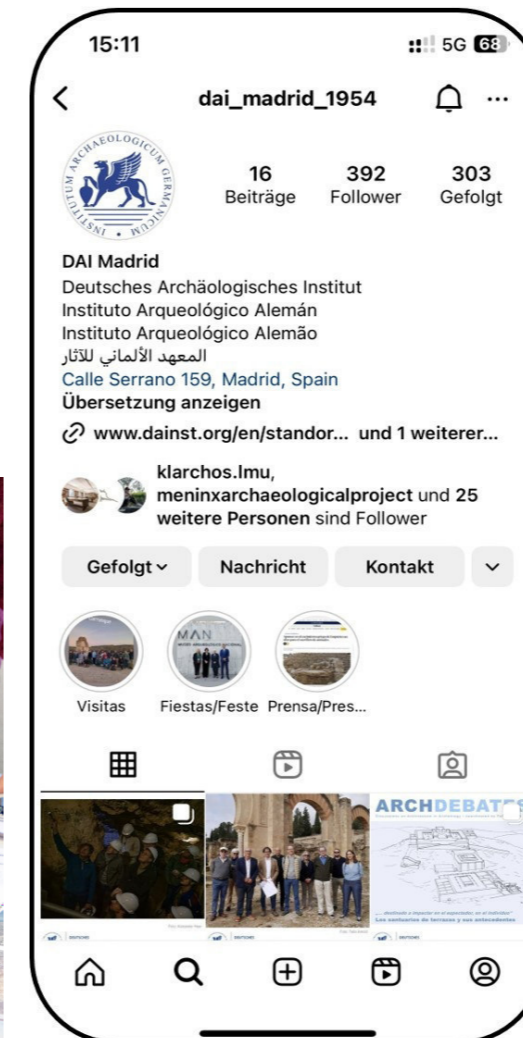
15:11

5G 68

dai_madrid_1954

INSTITUTUM ARCHAEOLOGICUM GERMANICUM

16 Beiträge
392 Follower
303 Gefolgt

DAI Madrid
Deutsches Archäologisches Institut
Instituto Arqueológico Alemán
Instituto Arqueológico Alemão
المعهد الألماني للآثار
Calle Serrano 159, Madrid, Spain
Übersetzung anzeigen

www.dainst.org/en/standor... und 1 weiterer...

klarchos.lmu, meninxarchaeologicalproject und 25 weitere Personen sind Follower

Gefolgt
Nachricht
Kontakt

MAN

Visitas
Fiestas/Feste
Prensa/Pres...

ARCHDEBAT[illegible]

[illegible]